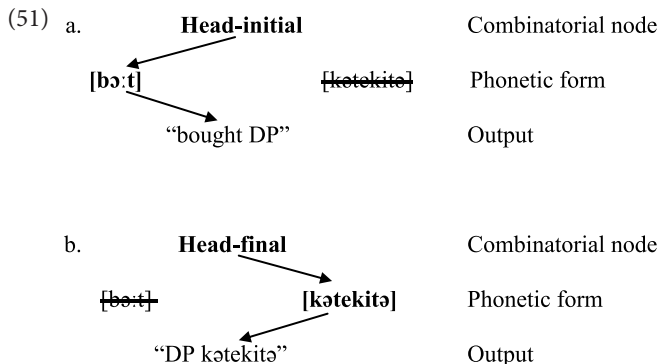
(51) a. **Head-initial** Combinatorial node

**[bɔːt]** ~~[kətekitə]~~ Phonetic form

"bought DP" Output

b. **Head-final** Combinatorial node

~~[bɔːt]~~ **[kətekitə]** Phonetic form

"DP kətekitə" Output